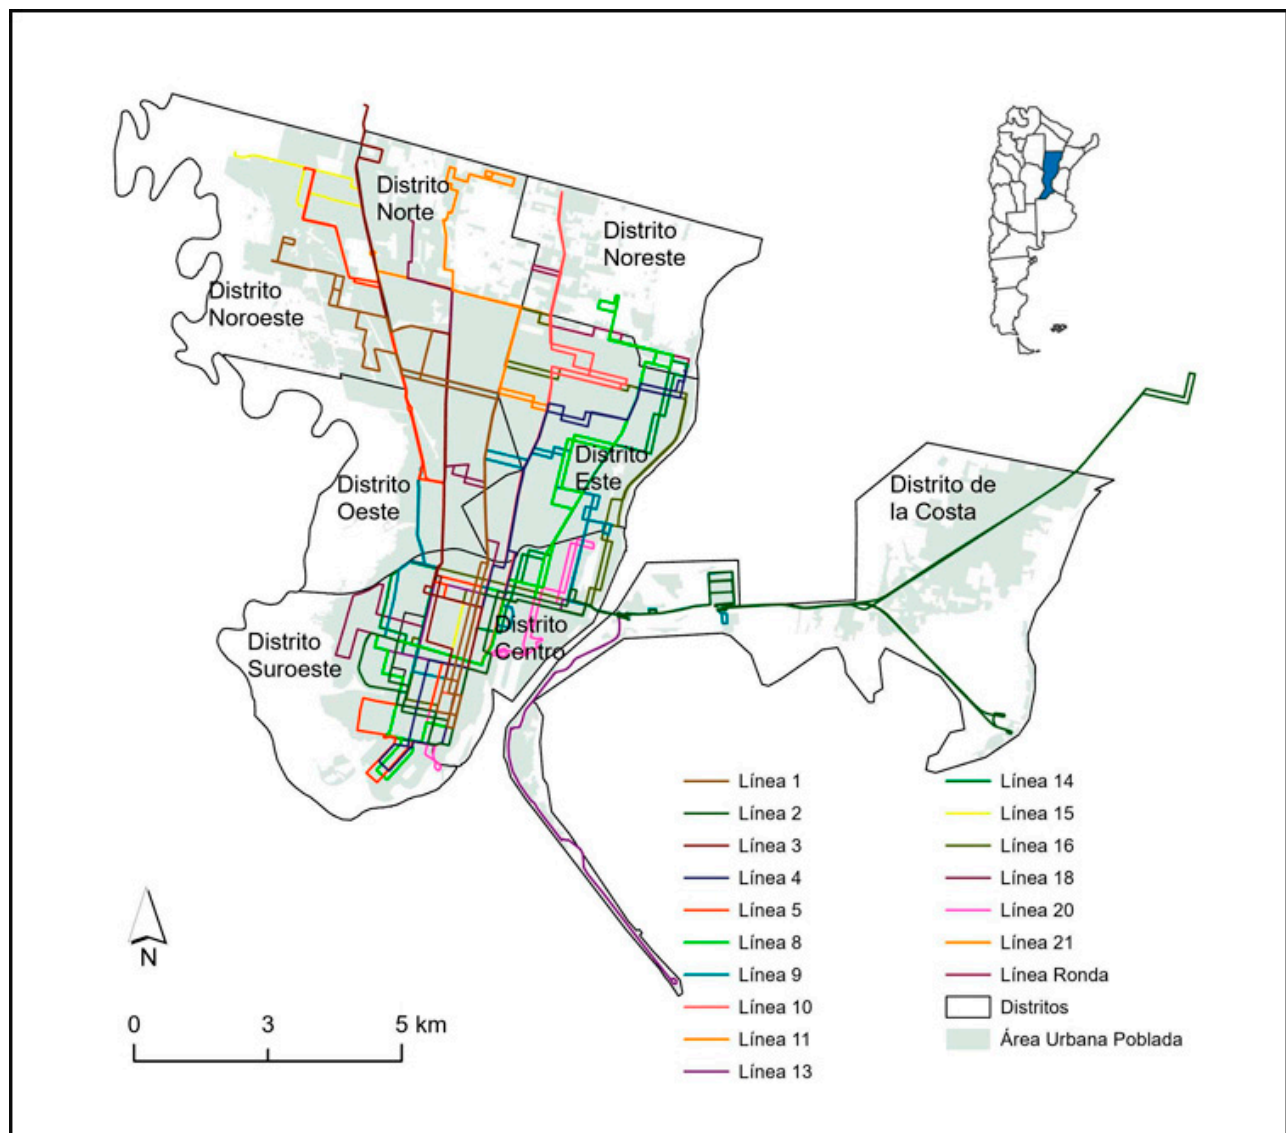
Distrito Norte

Distrito Noreste

Distrito Noroeste

Distrito Oeste

Distrito Este

Distrito de la Costa

Distrito Suroeste

Distrito Centro

N

0 3 5 km

Línea 1
Línea 2
Línea 3
Línea 4
Línea 5
Línea 8
Línea 9
Línea 10
Línea 11
Línea 13

Línea 14
Línea 15
Línea 16
Línea 18
Línea 20
Línea 21
Línea Ronda
Distritos
Área Urbana Poblada